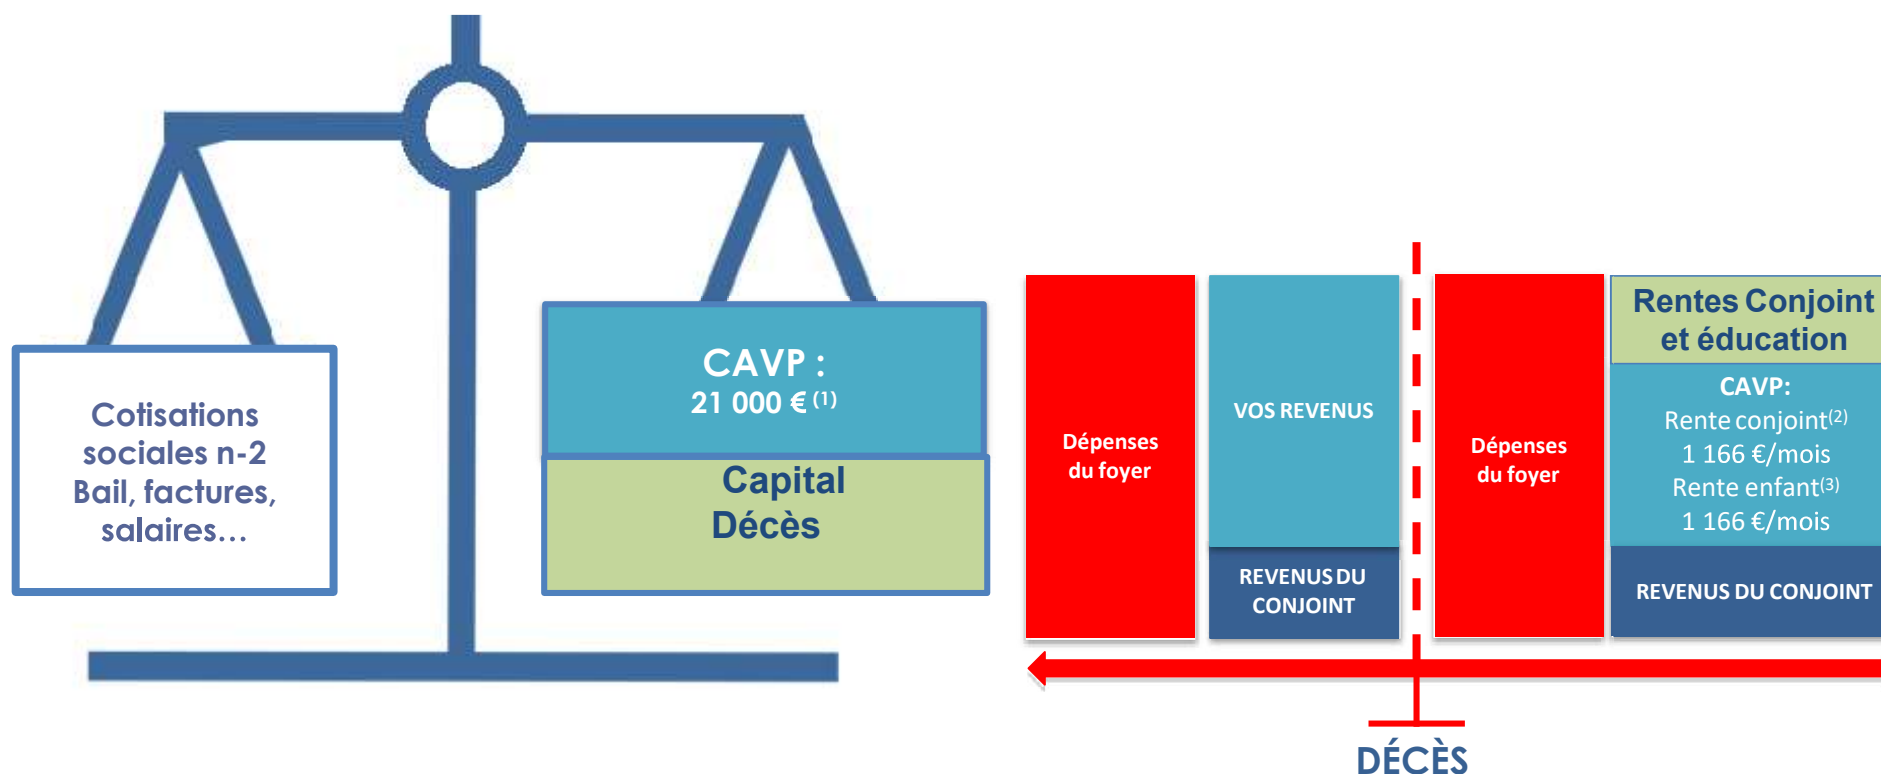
Cotisations sociales n-2 Bail, factures, salaires…

CAVP :
21 000 € $^{(1)}$

Capital Décès

Dépenses du foyer

VOS REVENUS

REVENUS DU CONJOINT

Dépenses du foyer

Rentes Conjoint et éducation

CAVP:
Rente conjoint$^{(2)}$
1 166 €/mois
Rente enfant$^{(3)}$
1 166 €/mois

REVENUS DU CONJOINT

DÉCÈS